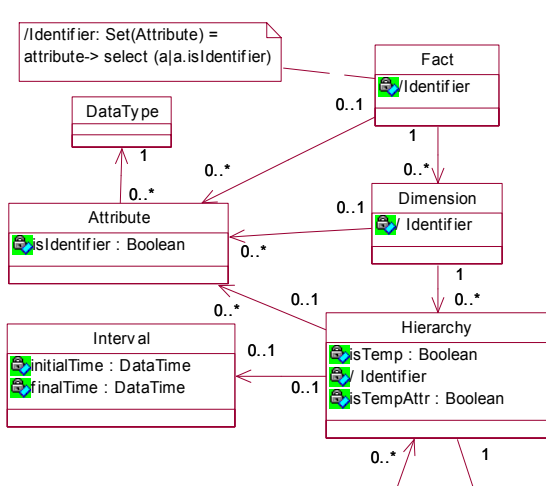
/Identifier: Set(Attribute) = attribute-> select (a|a.isIdentifier)

Fact
/Identifier

DataType

0..1

1

1

0..*

0..*

Dimension
/ Identifier

0..1

Attribute
isIdentifier : Boolean

0..*

1

0..*

0..1

0..*

Interval
initialTime : DataTime
finalTime : DataTime

0..1

0..1

Hierarchy
isTemp : Boolean
/ Identifier
isTempAttr : Boolean

0..*

1